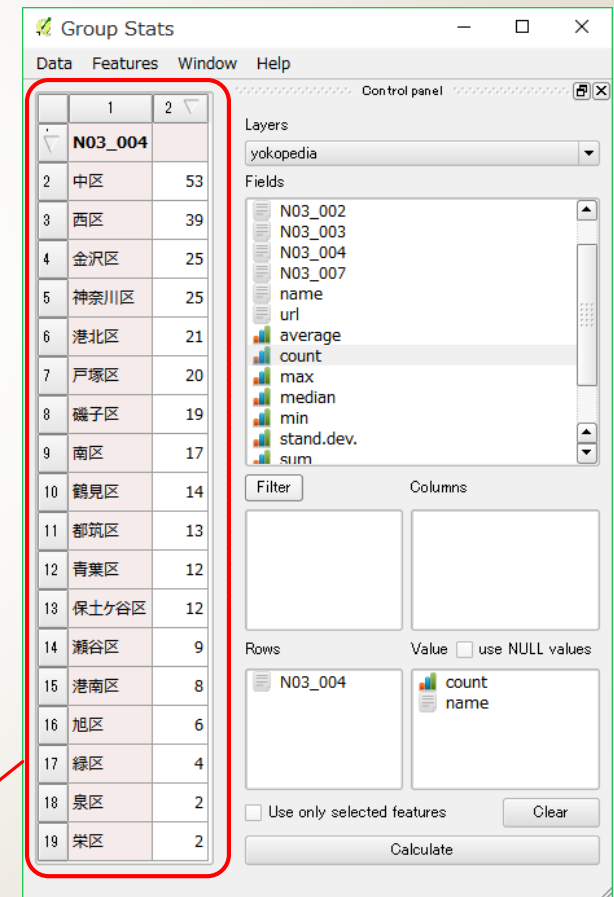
Group Stats

Data Features Window Help

| | 1 | 2 |
|---|---|---|
| | N03_004 | |
| 2 | 中区 | 53 |
| 3 | 西区 | 39 |
| 4 | 金沢区 | 25 |
| 5 | 神奈川区 | 25 |
| 6 | 港北区 | 21 |
| 7 | 戸塚区 | 20 |
| 8 | 磯子区 | 19 |
| 9 | 南区 | 17 |
| 10 | 鶴見区 | 14 |
| 11 | 都筑区 | 13 |
| 12 | 青葉区 | 12 |
| 13 | 保土ケ谷区 | 12 |
| 14 | 瀬谷区 | 9 |
| 15 | 港南区 | 8 |
| 16 | 旭区 | 6 |
| 17 | 緑区 | 4 |
| 18 | 泉区 | 2 |
| 19 | 栄区 | 2 |

Control panel

Layers
yokopedia
Fields
N03_002
N03_003
N03_004
N03_007
name
url
average
count
max
median
min
stand.dev.
sum

Filter
Columns

Rows
N03_004

Value
use NULL values
count
name

Use only selected features
Clear
Calculate